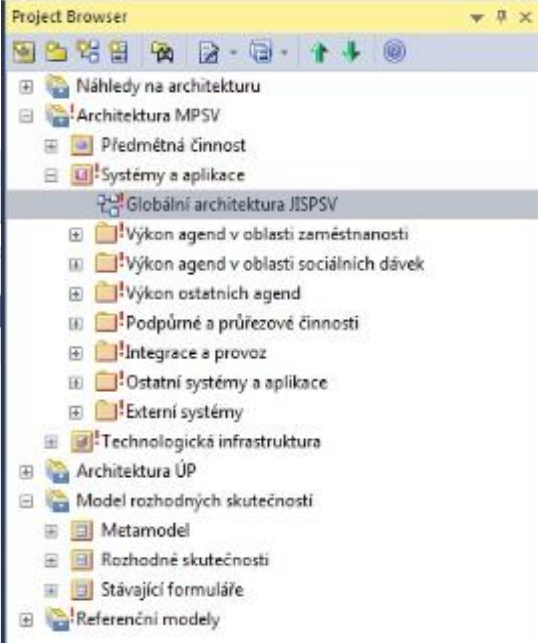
Project Browser

Náhledy na architekturu
Architektura MPSV
Předmětná činnost
Systémy a aplikace
Globální architektura JISPSV
Výkon agend v oblasti zaměstnanosti
Výkon agend v oblasti sociálních dávek
Výkon ostatních agend
Podpůrné a průřezové činnosti
Integrace a provoz
Ostatní systémy a aplikace
Externí systémy
Technologická infrastruktura
Architektura ÚP
Model rozhodných skutečností
Metamodel
Rozhodné skutečnosti
Stávající formuláře
Referenční modely